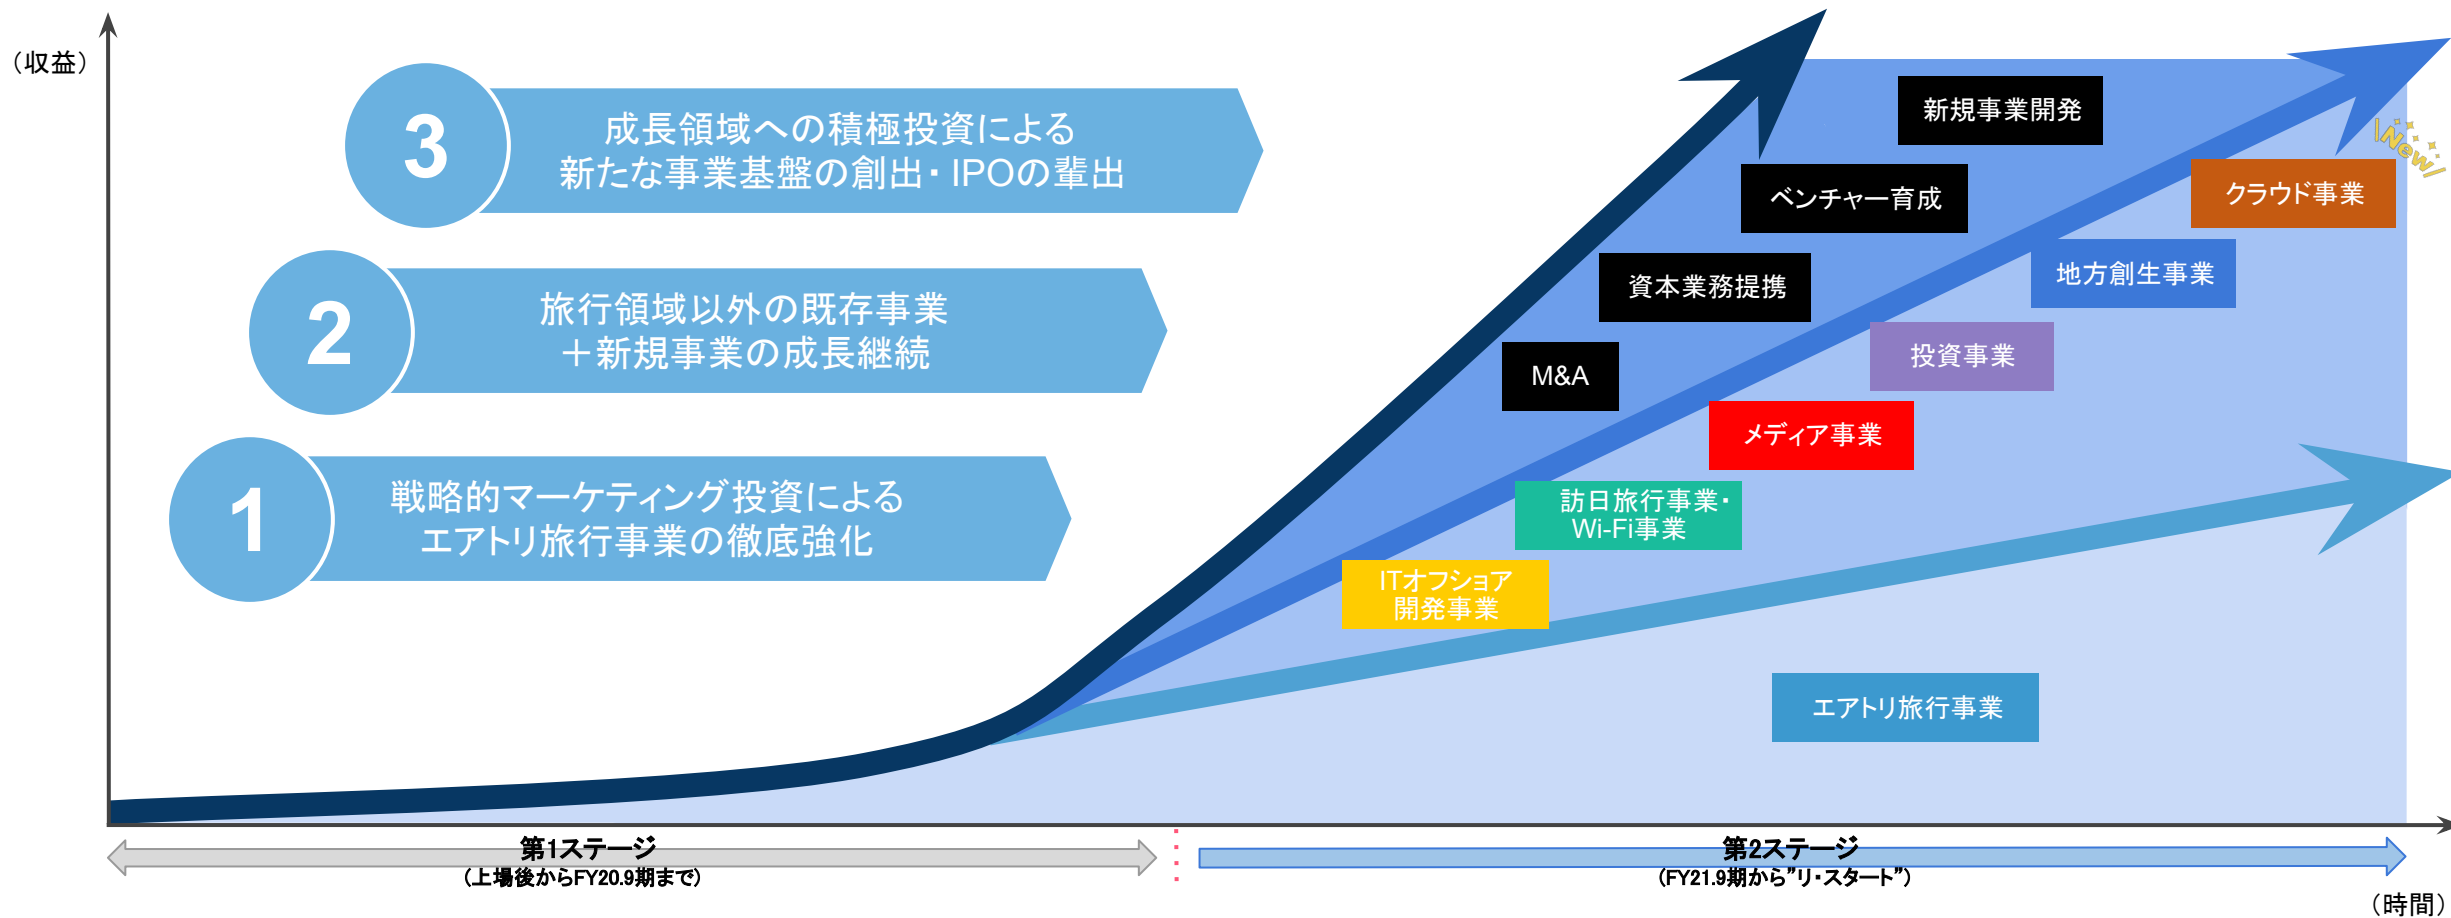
（収益）

3
成長領域への積極投資による
新たな事業基盤の創出・IPOの輩出

2
旅行領域以外の既存事業
＋新規事業の成長継続

1
戦略的マーケティング投資による
エアトリ旅行事業の徹底強化

新規事業開発
ベンチャー育成
New!
クラウド事業
資本業務提携
地方創生事業
M&A
投資事業
メディア事業
訪日旅行事業・
Wi-Fi事業
ITオフショア
開発事業
エアトリ旅行事業

第1ステージ
（上場後からFY20.9期まで）

第2ステージ
（FY21.9期から"リ・スタート"）

（時間）